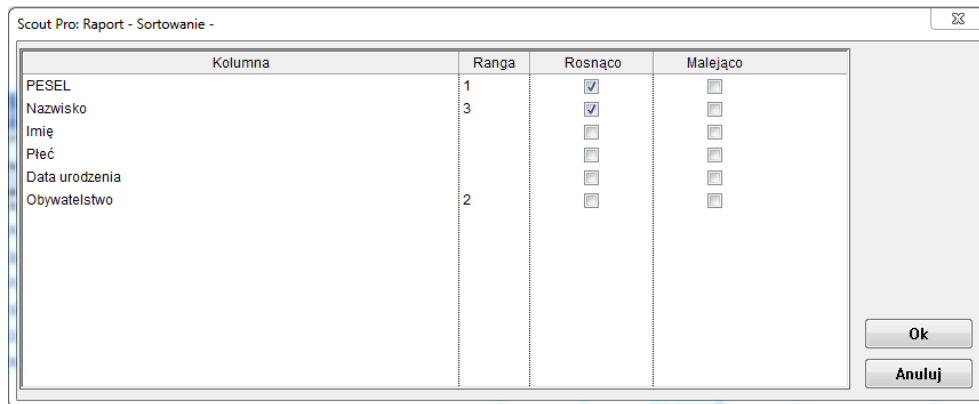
Scout Pro: Raport - Sortowanie -

| Kolumna | Ranga | Rosnąco | Malejąco |
|---|---|---|---|
| PESEL | 1 | ☑ | ☐ |
| Nazwisko | 3 | ☑ | ☐ |
| Imię | | ☐ | ☐ |
| Płeć | | ☐ | ☐ |
| Data urodzenia | | ☐ | ☐ |
| Obywatelstwo | 2 | ☐ | ☐ |

Ok
Anuluj